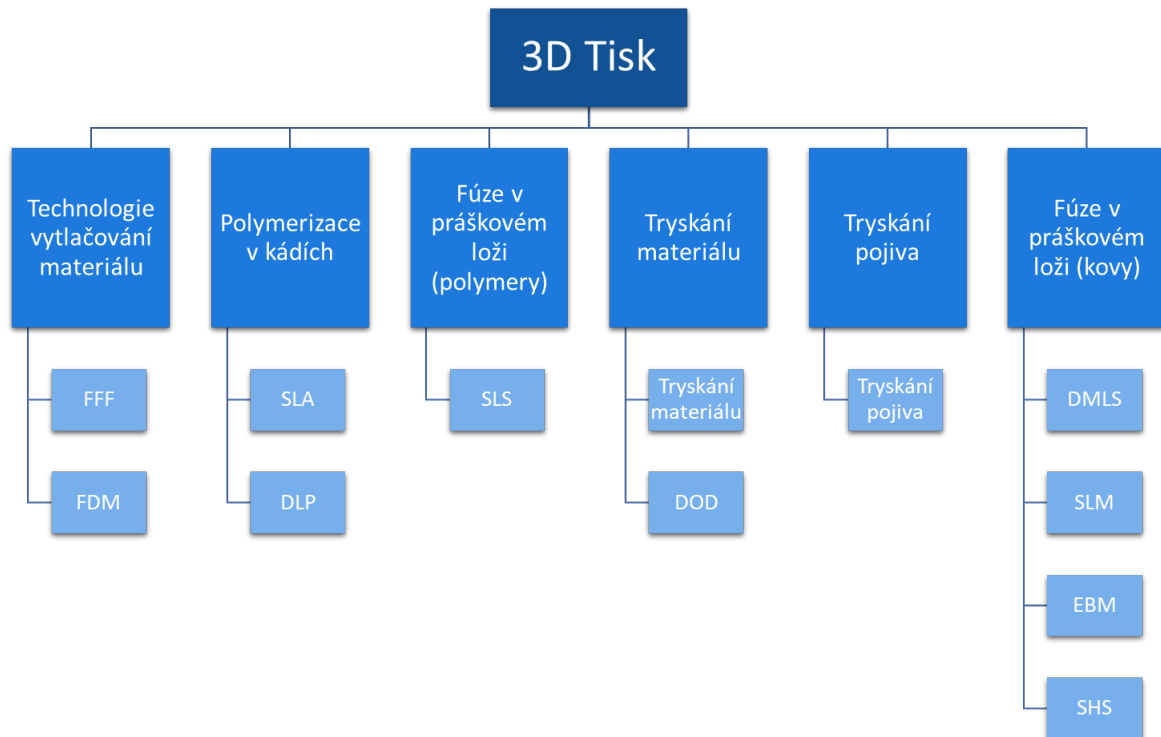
3D Tisk

Technologie vytlačování materiálu

FFF

FDM

Polymerizace v kádích

SLA

DLP

Fúze v práškovém loži (polymery)

SLS

Tryskání materiálu

Tryskání materiálu

DOD

Tryskání pojiva

Tryskání pojiva

Fúze v práškovém loži (kovy)

DMLS

SLM

EBM

SHS